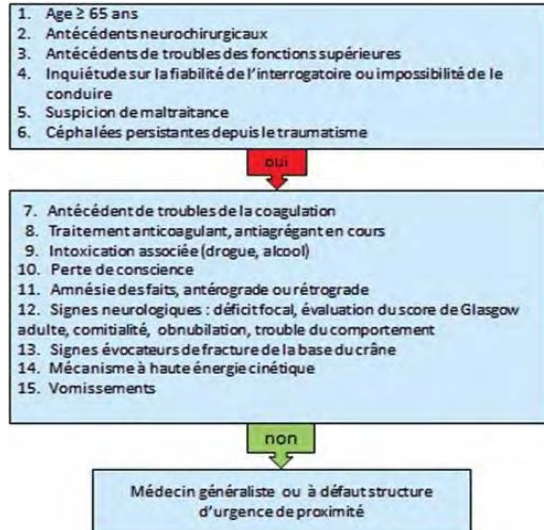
1. Age ≥ 65 ans
2. Antécédents neurochirurgicaux
3. Antécédents de troubles des fonctions supérieures
4. Inquiétude sur la fiabilité de l'interrogatoire ou impossibilité de le conduire
5. Suspicion de maltraitance
6. Céphalées persistantes depuis le traumatisme

oui

7. Antécédent de troubles de la coagulation
8. Traitement anticoagulant, antiagrégant en cours
9. Intoxication associée (drogue, alcool)
10. Perte de conscience
11. Amnésie des faits, antérograde ou rétrograde
12. Signes neurologiques : déficit focal, évaluation du score de Glasgow adulte, comitialité, obnubilation, trouble du comportement
13. Signes évocateurs de fracture de la base du crâne
14. Mécanisme à haute énergie cinétique
15. Vomissements

non

Médecin généraliste ou à défaut structure d'urgence de proximité